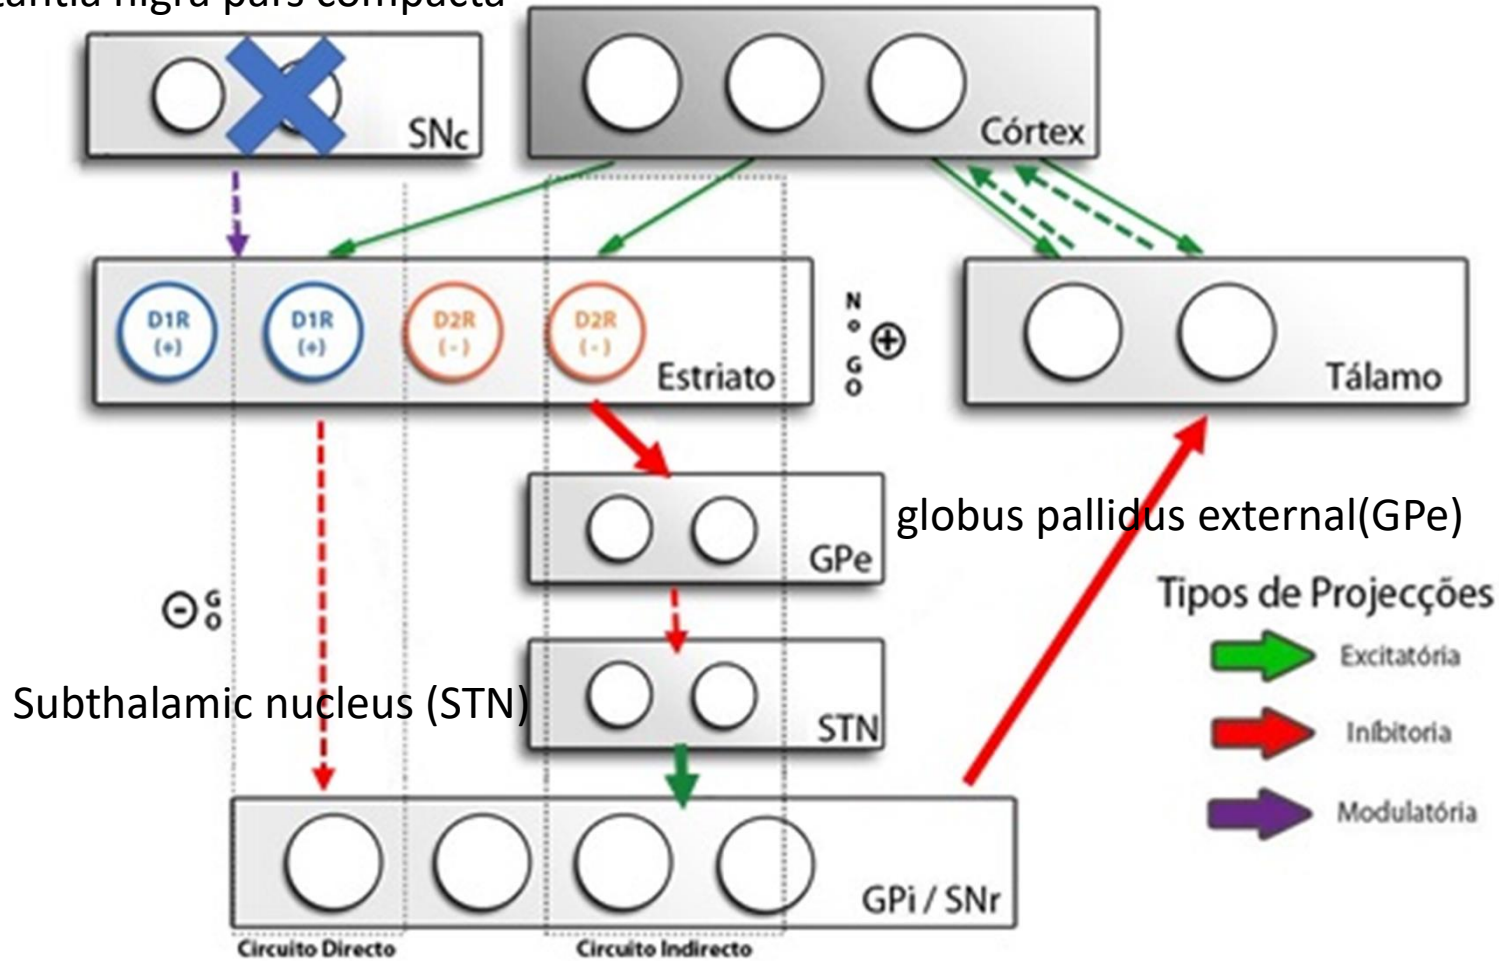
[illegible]tantia nigra pars compacta

SNc

Córtex

D1R (+)

D1R (+)

D2R (-)

D2R (-)

Estriato

N o G o

⊕

Tálamo

GPe

globus pallidus external(GPe)

⊖ G o

Tipos de Projecções

Excitatória

Inibitoria

Modulatória

Subthalamic nucleus (STN)

STN

GPi / SNr

Circuito Directo

Circuito Indirecto